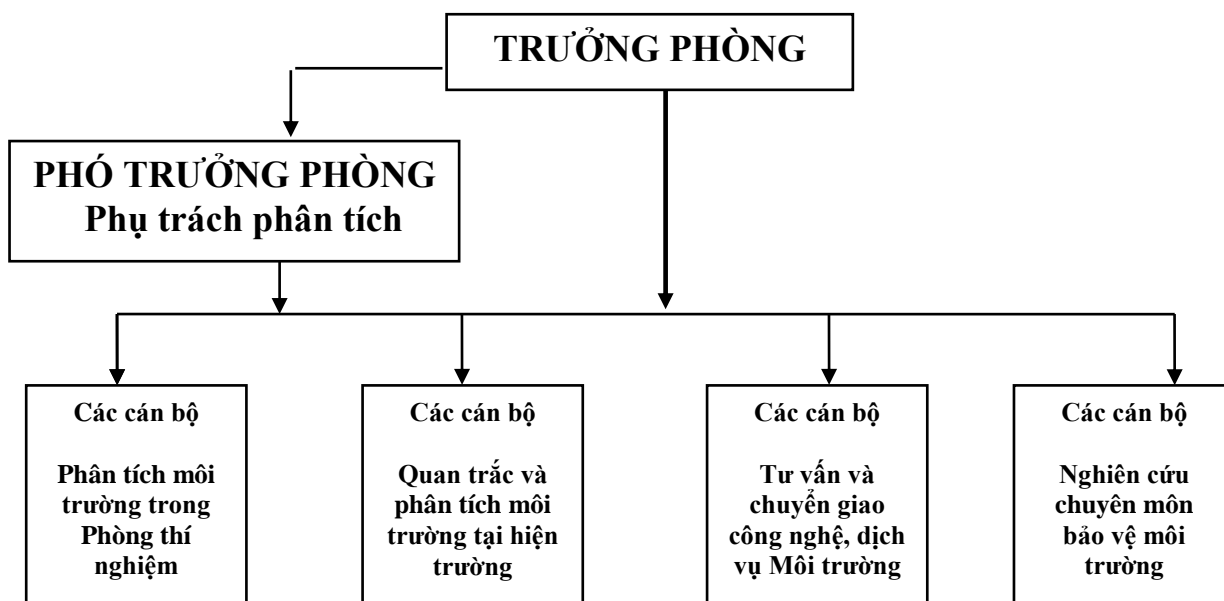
TRƯỞNG PHÒNG

PHÓ TRƯỞNG PHÒNG
Phụ trách phân tích

Các cán bộ

Phân tích môi trường trong Phòng thí nghiệm

Các cán bộ

Quan trắc và phân tích môi trường tại hiện trường

Các cán bộ

Tư vấn và chuyển giao công nghệ, dịch vụ Môi trường

Các cán bộ

Nghiên cứu chuyên môn bảo vệ môi trường